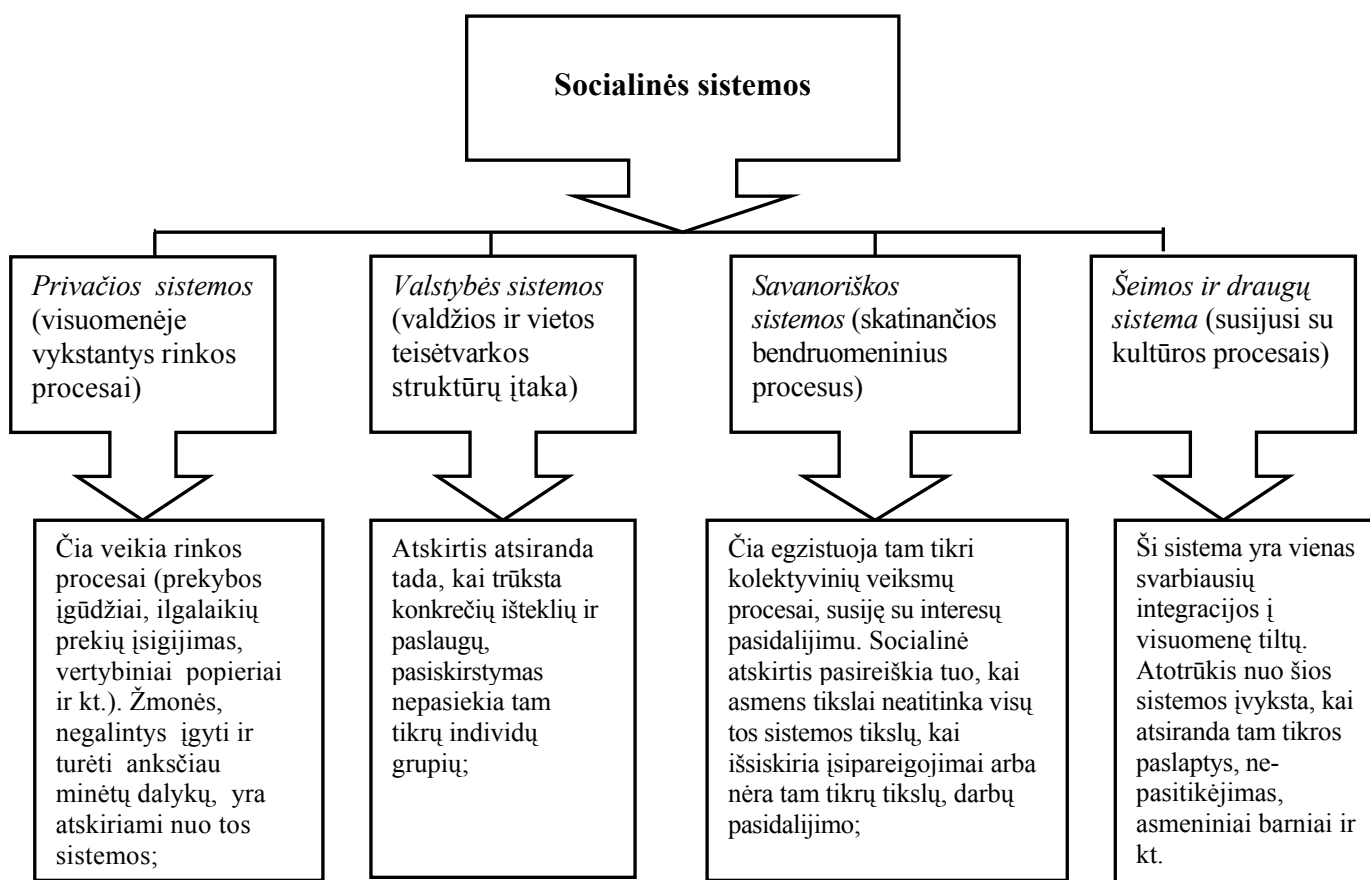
Socialinės sistemos

Privačios sistemos (visuomenėje vykstantys rinkos procesai)

Valstybės sistemos (valdžios ir vietos teisėtvarkos struktūrų įtaka)

Savanoriškos sistemos (skatinančios bendruomeninius procesus)

Šeimos ir draugų sistema (susijusi su kultūros procesais)

Čia veikia rinkos procesai (prekybos įgūdžiai, ilgalaikių prekių įsigijimas, vertybiniai popieriai ir kt.). Žmonės, negalintys įgyti ir turėti anksčiau minėtų dalykų, yra atskiriami nuo tos sistemos;

Atskirtis atsiranda tada, kai trūksta konkrečių išteklių ir paslaugų, pasiskirstymas nepasiekia tam tikrų individų grupių;

Čia egzistuoja tam tikri kolektyvinių veiksmų procesai, susiję su interesų pasidalijimu. Socialinė atskirtis pasireiškia tuo, kai asmens tikslai neatitinka visų tos sistemos tikslų, kai išsiskiria įsipareigojimai arba nėra tam tikrų tikslų, darbų pasidalijimo;

Ši sistema yra vienas svarbiausių integracijos į visuomenę tiltų. Atotrūkis nuo šios sistemos įvyksta, kai atsiranda tam tikros paslaptys, nepasitikėjimas, asmeniniai barniai ir kt.